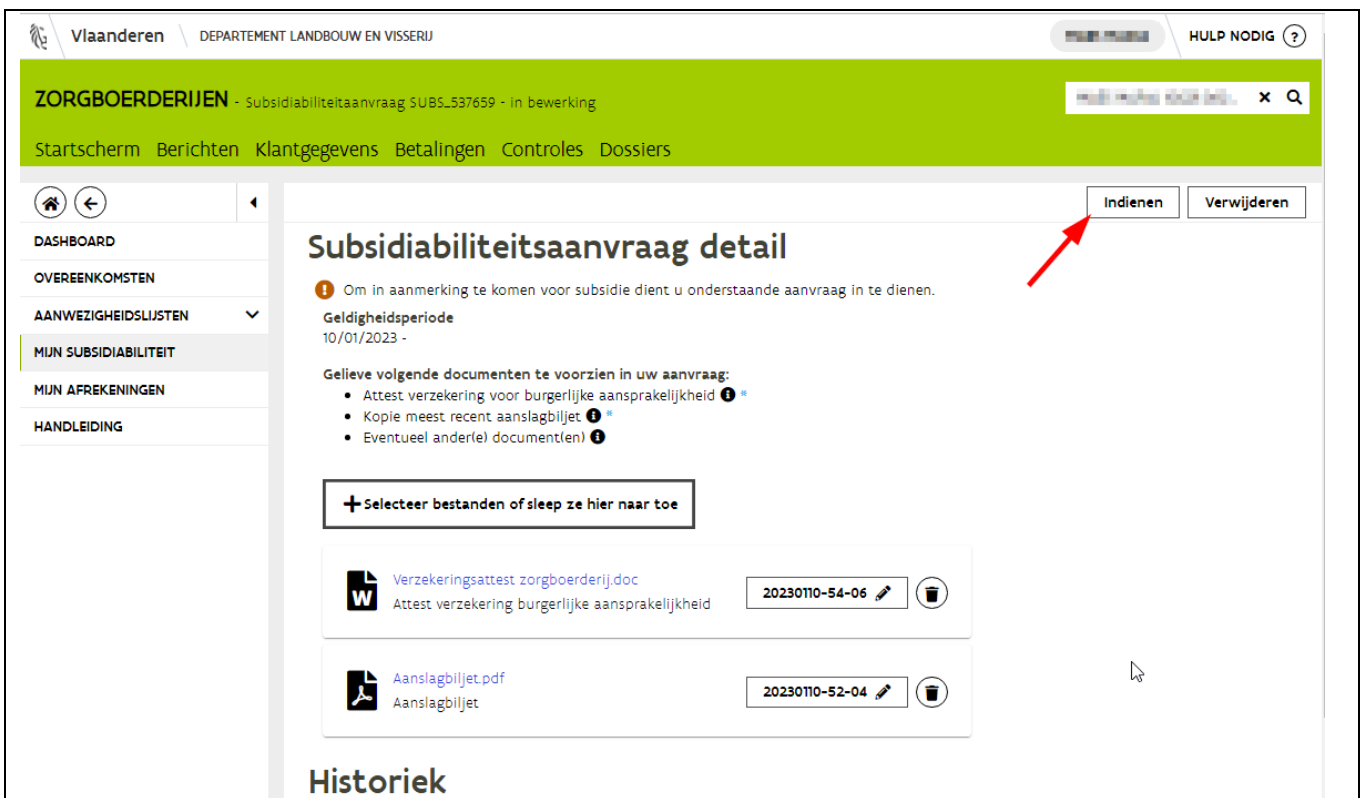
Vlaanderen DEPARTEMENT LANDBOUW EN VISSERIJ

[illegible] HULP NODIG ?

ZORGBOERDERIJEN - Subsidiabiliteitaanvraag SUBS_537659 - in bewerking

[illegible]

Startscherm Berichten Klantgegevens Betalingen Controles Dossiers

DASHBOARD
OVEREENKOMSTEN
AANWEZIGHEIDSLIJSTEN
MIJN SUBSIDIABILITEIT
MIJN AFREKENINGEN
HANDLEIDING

Indienen Verwijderen

Subsidiabiliteitsaanvraag detail

Om in aanmerking te komen voor subsidie dient u onderstaande aanvraag in te dienen.

Geldigheidsperiode
10/01/2023 -

Gelieve volgende documenten te voorzien in uw aanvraag:
- Attest verzekering voor burgerlijke aansprakelijkheid *
- Kopie meest recent aanslagbiljet *
- Eventueel ander(e) document(en)

+ Selecteer bestanden of sleep ze hier naar toe

Verzekeringsattest zorgboerderij.doc
Attest verzekering burgerlijke aansprakelijkheid
20230110-54-06

Aanslagbiljet.pdf
Aanslagbiljet
20230110-52-04

Historiek